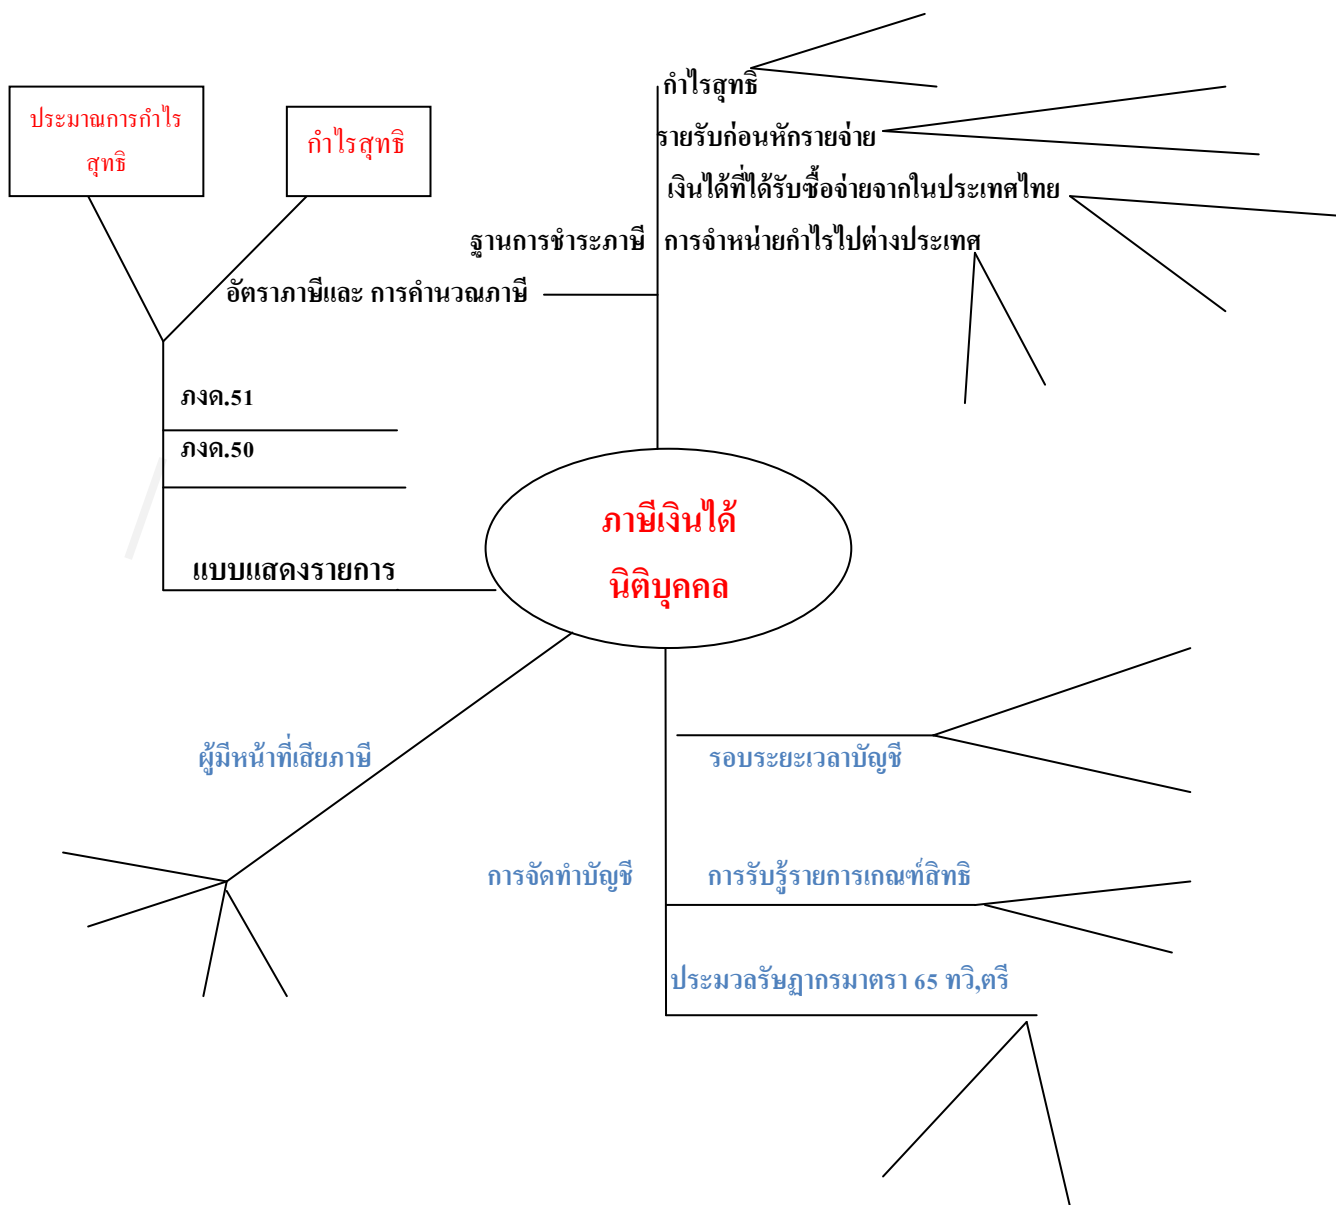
ประมาณการกำไรสุทธิ

กำไรสุทธิ

กำไรสุทธิ

รายรับก่อนหักรายจ่าย

เงินได้ที่ได้รับซื้อจ่ายจากในประเทศไทย

ฐานการชำระภาษี

การจำหน่ายกำไรไปต่างประเทศ

อัตราภาษีและ การคำนวณภาษี

ภงด.51

ภงด.50

ภาษีเงินได้

นิติบุคคล

แบบแสดงรายการ

ผู้มีหน้าที่เสียภาษี

รอบระยะเวลาบัญชี

การจัดทำบัญชี

การรับรู้รายการเกณฑ์สิทธิ

ประมวลรัษฎากรมาตรา 65 ทวิ,ตรี